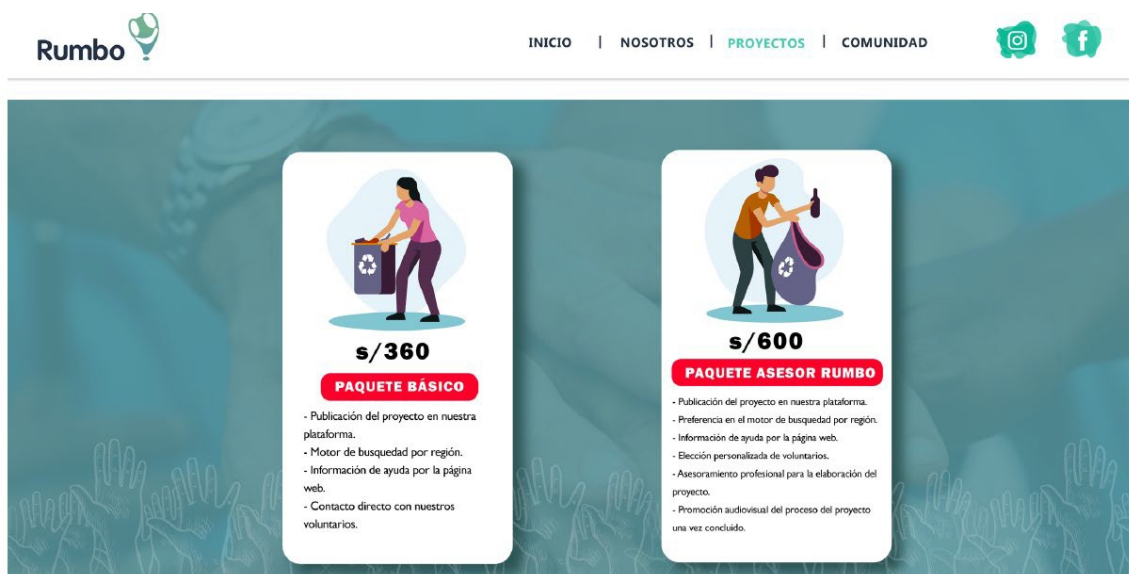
Rumbo

INICIO | NOSOTROS | PROYECTOS | COMUNIDAD

s/360

PAQUETE BÁSICO

- Publicación del proyecto en nuestra plataforma.
- Motor de busquedad por región.
- Información de ayuda por la página web.
- Contacto directo con nuestros voluntarios.

s/600

PAQUETE ASESOR RUMBO

- Publicación del proyecto en nuestra plataforma.
- Preferencia en el motor de busquedad por región.
- Información de ayuda por la página web.
- Elección personalizada de voluntarios.
- Asesoramiento profesional para la elaboración del proyecto.
- Promoción audiovisual del proceso del proyecto una vez concluido.